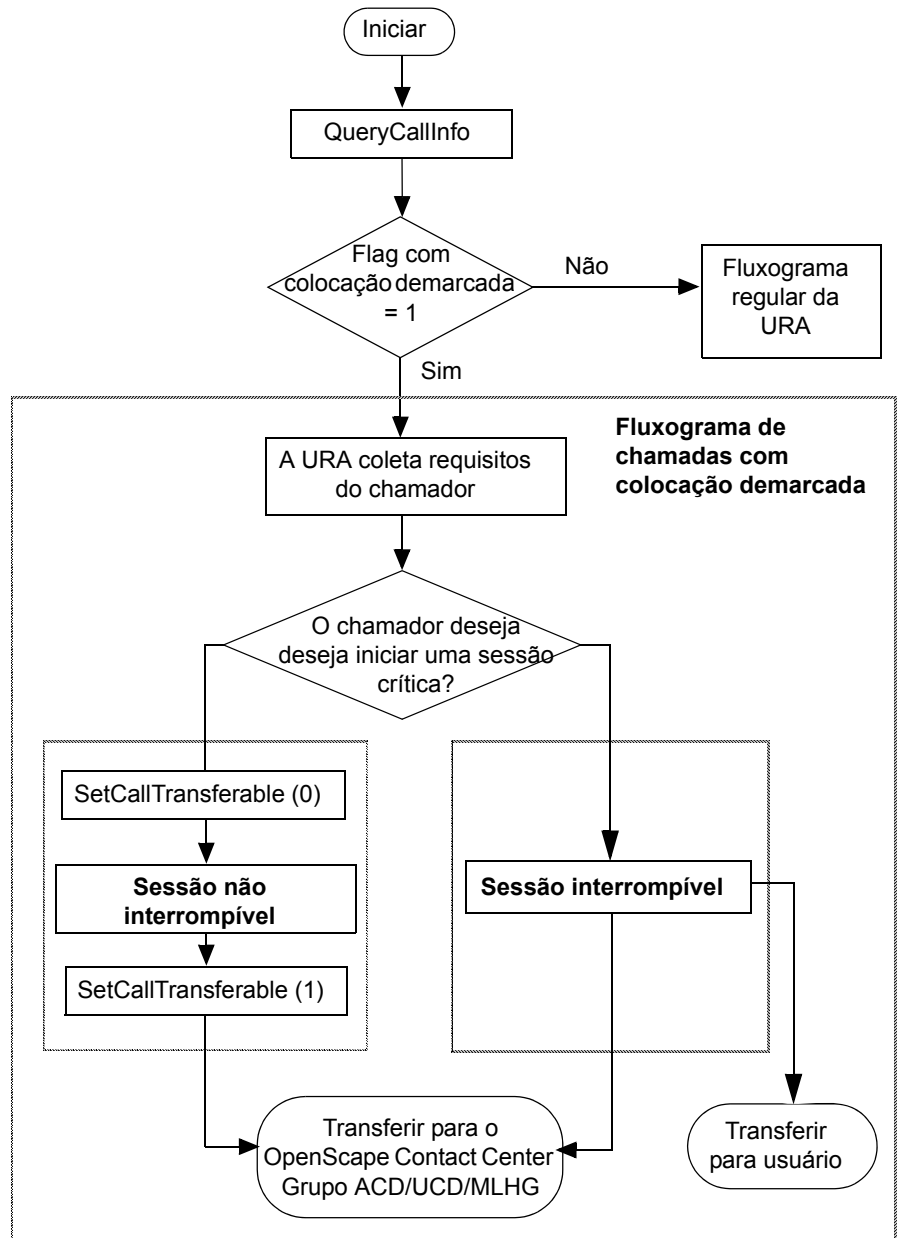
Iniciar

QueryCallInfo

Flag com colocação demarcada = 1

Não

Fluxograma regular da URA

Sim

Fluxograma de chamadas com colocação demarcada

A URA coleta requisitos do chamador

O chamador deseja deseja iniciar uma sessão crítica?

SetCallTransferable (0)

Sessão não interrompível

SetCallTransferable (1)

Sessão interrompível

Transferir para o OpenScape Contact Center Grupo ACD/UCD/MLHG

Transferir para usuário